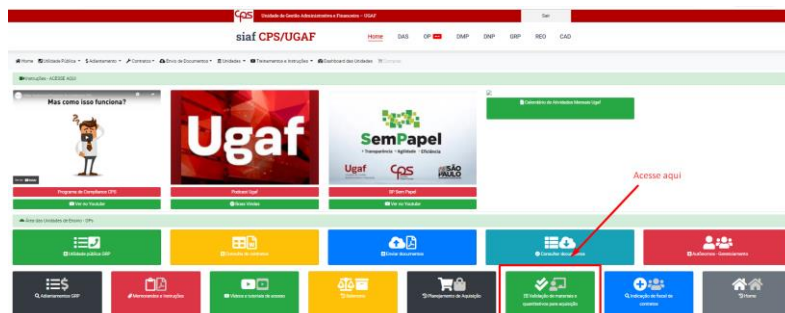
Cps Unidade de Gestão Administrativa e Financeira – UGAF

Sair

siaf CPS/UGAF

Home DAS DP DMP DNP GRP REO CAD

Home Utilidade Pública Adiantamento Contratos Envio de Documentos Unidades Treinamentos e Instruções Dashboard das Unidades

Instruções - ACESSE AQUI

Mas como isso funciona?

Programa de Consultoria CPS

Ver no Youtube

Ugaf

Podcast Ugaf

Entrar Vídeos

SemPapel

• Transparência • Agilidade • Eficiência

Ugaf Cps SÃO PAULO

SP Sem Papel

Ver no Youtube

Calendário de Atividades Mensais Ugaf

Acesse aqui

Área das Unidades de Ensino - DPs

Utilidade pública GRP

Consultas de contratos

Enviar documentos

Consultar documentos

Atendimentos - Questionamentos

Adiantamentos GRP

Memorandos e Instruções

Vídeos e tutoriais de acesso

Diploma

Planejamento de Aquisição

Indicação de materiais e quantitativos para aquisição

Indicação de fiscal de contratos

Home